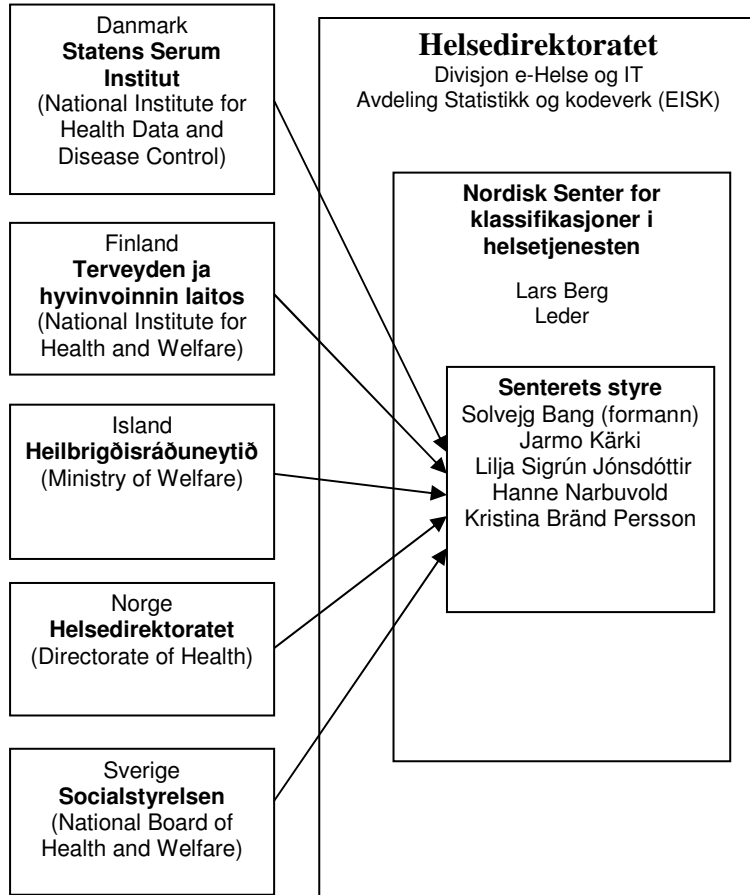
Danmark
**Statens Serum Institut**
(National Institute for Health Data and Disease Control)

Finland
**Terveyden ja hyvinvoinnin laitos**
(National Institute for Health and Welfare)

Island
**Heilbrigðisráðuneytið**
(Ministry of Welfare)

Norge
**Helsedirektoratet**
(Directorate of Health)

Sverige
**Socialstyrelsen**
(National Board of Health and Welfare)

**Helsedirektoratet**
Divisjon e-Helse og IT
Avdeling Statistikk og kodeverk (EISK)

**Nordisk Senter for klassifikasjoner i helsetjenesten**

Lars Berg
Leder

**Senterets styre**
Solvejg Bang (formann)
Jarmo Kärki
Lilja Sigrún Jónsdóttir
Hanne Narbuvold
Kristina Bränd Persson